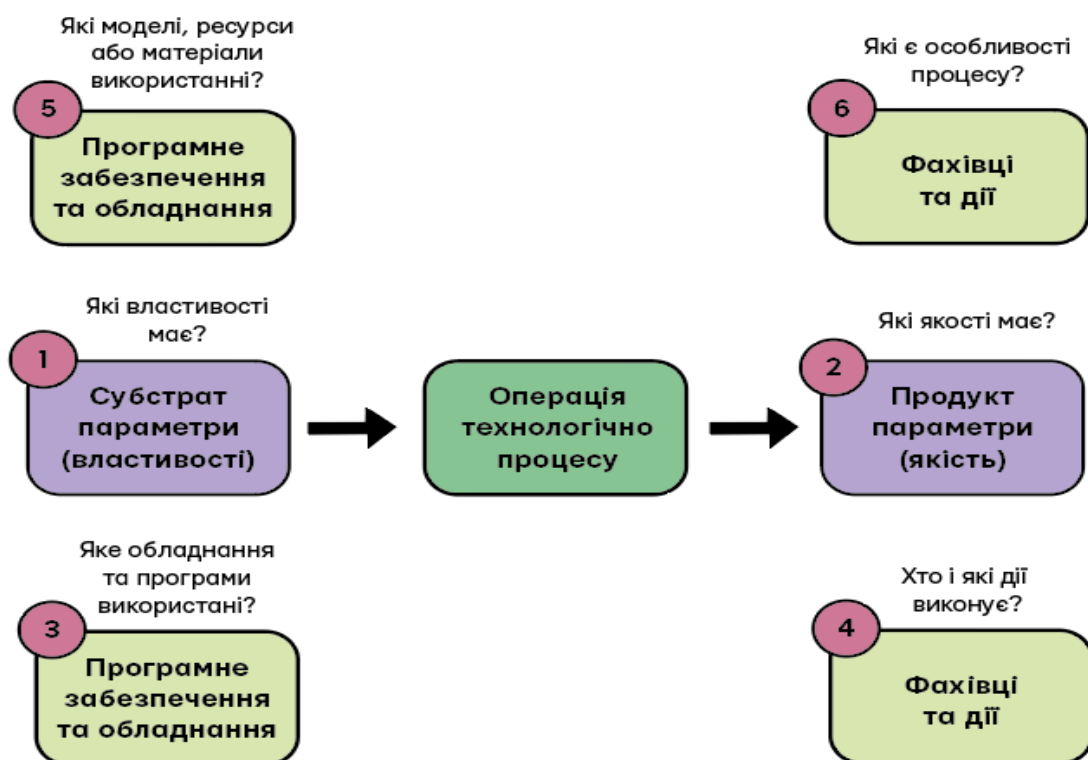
Які моделі, ресурси або матеріали використанні?

5

Програмне забезпечення та обладнання

Які є особливості процесу?

6

Фахівці та дії

Які властивості має?

1

Субстрат параметри (властивості)

Операція технологічно процесу

Які якості має?

2

Продукт параметри (якість)

Яке обладнання та програми використані?

3

Програмне забезпечення та обладнання

Хто і які дії виконує?

4

Фахівці та дії